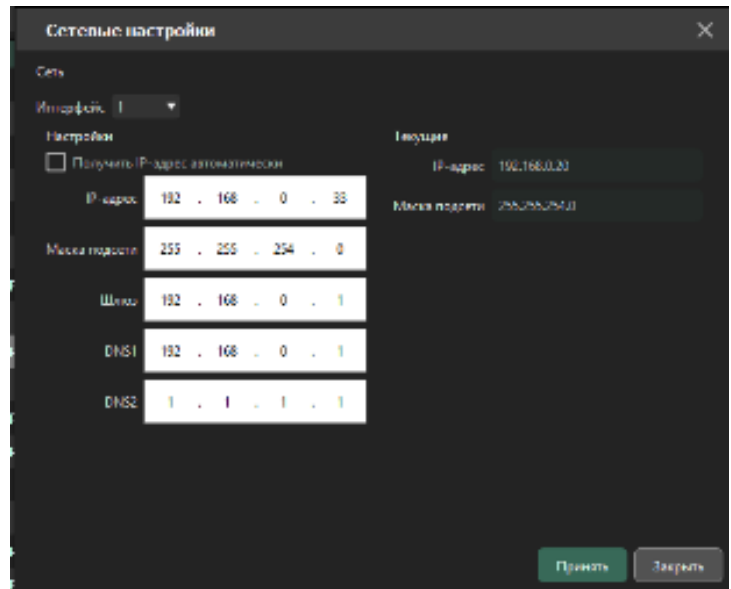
Сетевые настройки

Сеть

Интерфейс 1

Настройки

Получить IP-адрес автоматически

IP-адрес 192 . 168 . 0 . 33

Маска подсети 255 . 255 . 254 . 0

Шлюз 192 . 168 . 0 . 1

DNS1 192 . 168 . 0 . 1

DNS2 1 . 1 . 1 . 1

Текущие

IP-адрес 192.168.0.20

Маска подсети 255.255.254.0

Принять

Закрыть